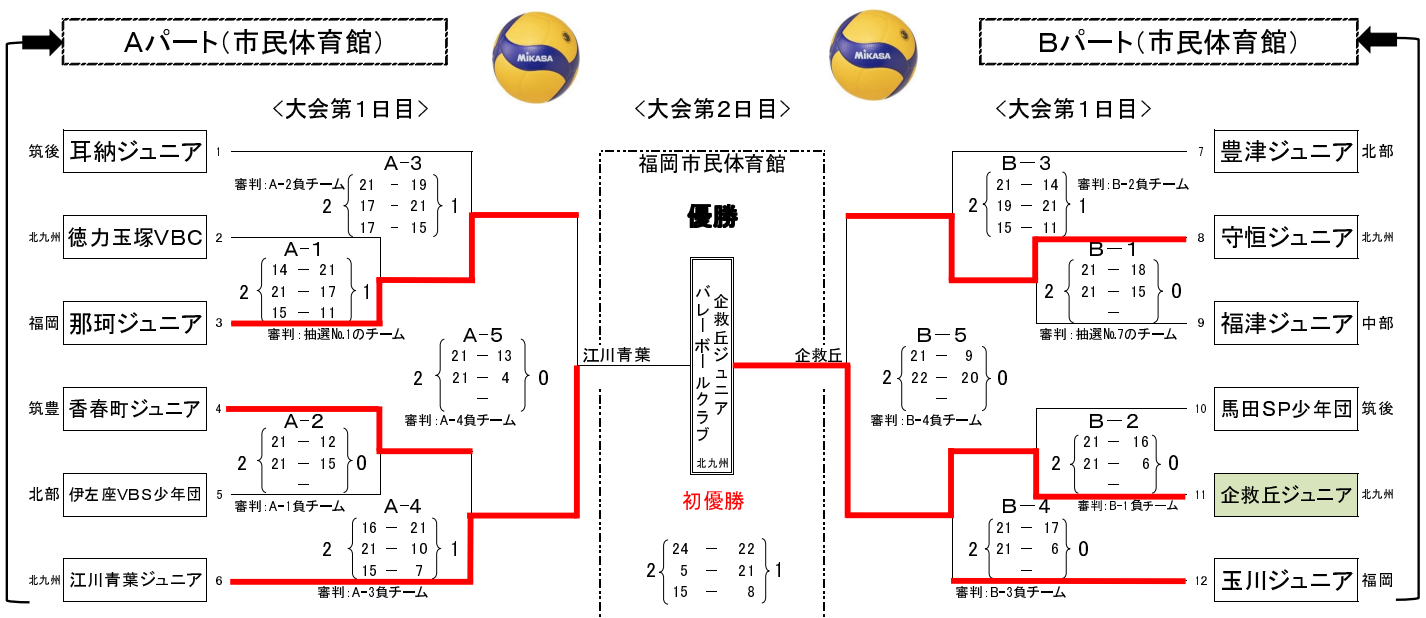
Aパート（市民体育館）

Bパート（市民体育館）

＜大会第１日目＞

＜大会第２日目＞

＜大会第１日目＞

筑後 耳納ジュニア 1
北九州 徳力玉塚VBC 2
福岡 那珂ジュニア 3
筑豊 香春町ジュニア 4
北部 伊左座VBS少年団 5
北九州 江川青葉ジュニア 6

A−3
審判：A−2負チーム
2 { 21 − 19 / 17 − 21 / 17 − 15 } 1

A−1
2 { 14 − 21 / 21 − 17 / 15 − 11 } 1
審判：抽選No.1のチーム

A−5
2 { 21 − 13 / 21 − 4 / − } 0
審判：A−4負チーム

A−2
2 { 21 − 12 / 21 − 15 / − } 0
審判：A−1負チーム

A−4
2 { 16 − 21 / 21 − 10 / 15 − 7 } 1
審判：A−3負チーム

江川青葉

福岡市民体育館

優勝

企救丘ジュニアバレーボールクラブ
北九州

初優勝

2 { 24 − 22 / 5 − 21 / 15 − 8 } 1

企救丘

7 豊津ジュニア 北部
8 守恒ジュニア 北九州
9 福津ジュニア 中部
10 馬田SP少年団 筑後
11 企救丘ジュニア 北九州
12 玉川ジュニア 福岡

B−3
2 { 21 − 14 / 19 − 21 / 15 − 11 } 1
審判：B−2負チーム

B−1
2 { 21 − 18 / 21 − 15 / − } 0
審判：抽選No.7のチーム

B−5
2 { 21 − 9 / 22 − 20 / − } 0
審判：B−4負チーム

B−2
2 { 21 − 16 / 21 − 6 / − } 0
審判：B−1負チーム

B−4
2 { 21 − 17 / 21 − 6 / − } 0
審判：B−3負チーム